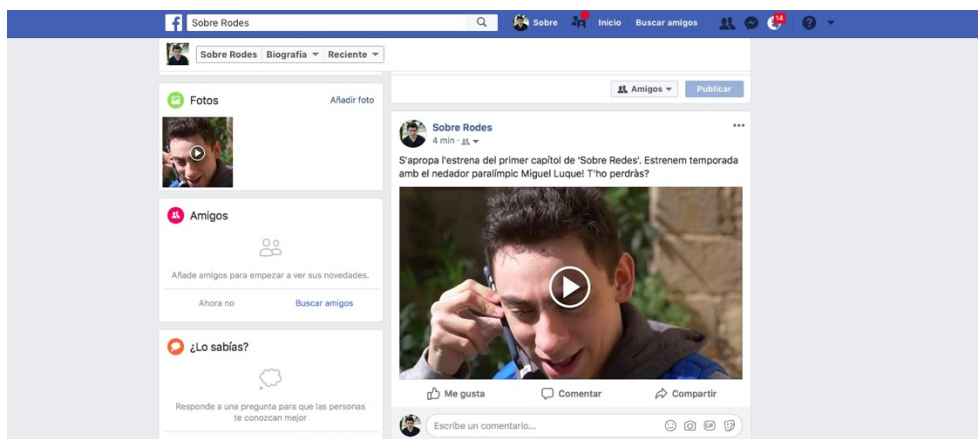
Sobre Rodes

Sobre Inicio Buscar amigos 14

Sobre Rodes Biografía Reciente

Fotos Añadir foto

Amigos

Añade amigos para empezar a ver sus novedades.

Ahora no Buscar amigos

¿Lo sabías?

Responde a una pregunta para que las personas te conozcan mejor

Amigos Publicar

Sobre Rodes
4 min ·

S'apropa l'estrena del primer capítol de 'Sobre Redes'. Estrenem temporada amb el nedador paralímpic Miguel Luque! T'ho perdràs?

Me gusta Comentar Compartir

Escribe un comentario...